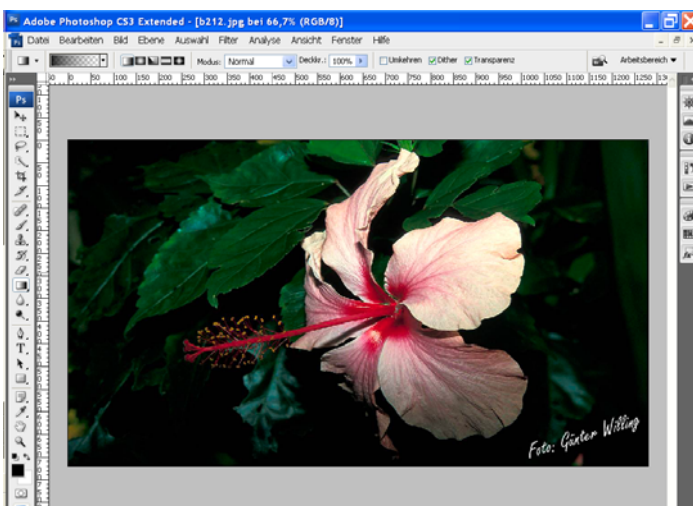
Adobe Photoshop CS3 Extended - [b212.jpg bei 66,7% (RGB/8)]

Datei Bearbeiten Bild Ebene Auswahl Filter Analyse Ansicht Fenster Hilfe

Modus: Normal Deckkr.: 100% Umkehren Dither Transparenz Arbeitsbereich

Ps

0 50 100 150 200 250 300 350 400 450 500 550 600 650 700 750 800 850 900 950 1000 1050 1100 1150 1200 1250 13

Foto: Günter Willing